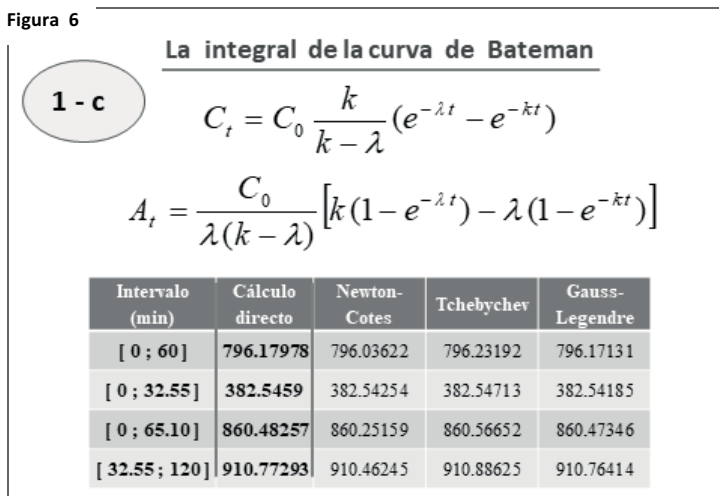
Figura 6

La integral de la curva de Bateman

1 - c

$C_t = C_0 \frac{k}{k-\lambda}(e^{-\lambda t} - e^{-kt})$

$A_t = \frac{C_0}{\lambda(k-\lambda)}\left[k(1-e^{-\lambda t}) - \lambda(1-e^{-kt})\right]$

| Intervalo (min) | Cálculo directo | Newton-Cotes | Tchebychev | Gauss-Legendre |
|---|---|---|---|---|
| [ 0 ; 60] | 796.17978 | 796.03622 | 796.23192 | 796.17131 |
| [ 0 ; 32.55] | 382.5459 | 382.54254 | 382.54713 | 382.54185 |
| [ 0 ; 65.10] | 860.48257 | 860.25159 | 860.56652 | 860.47346 |
| [ 32.55 ; 120] | 910.77293 | 910.46245 | 910.88625 | 910.76414 |